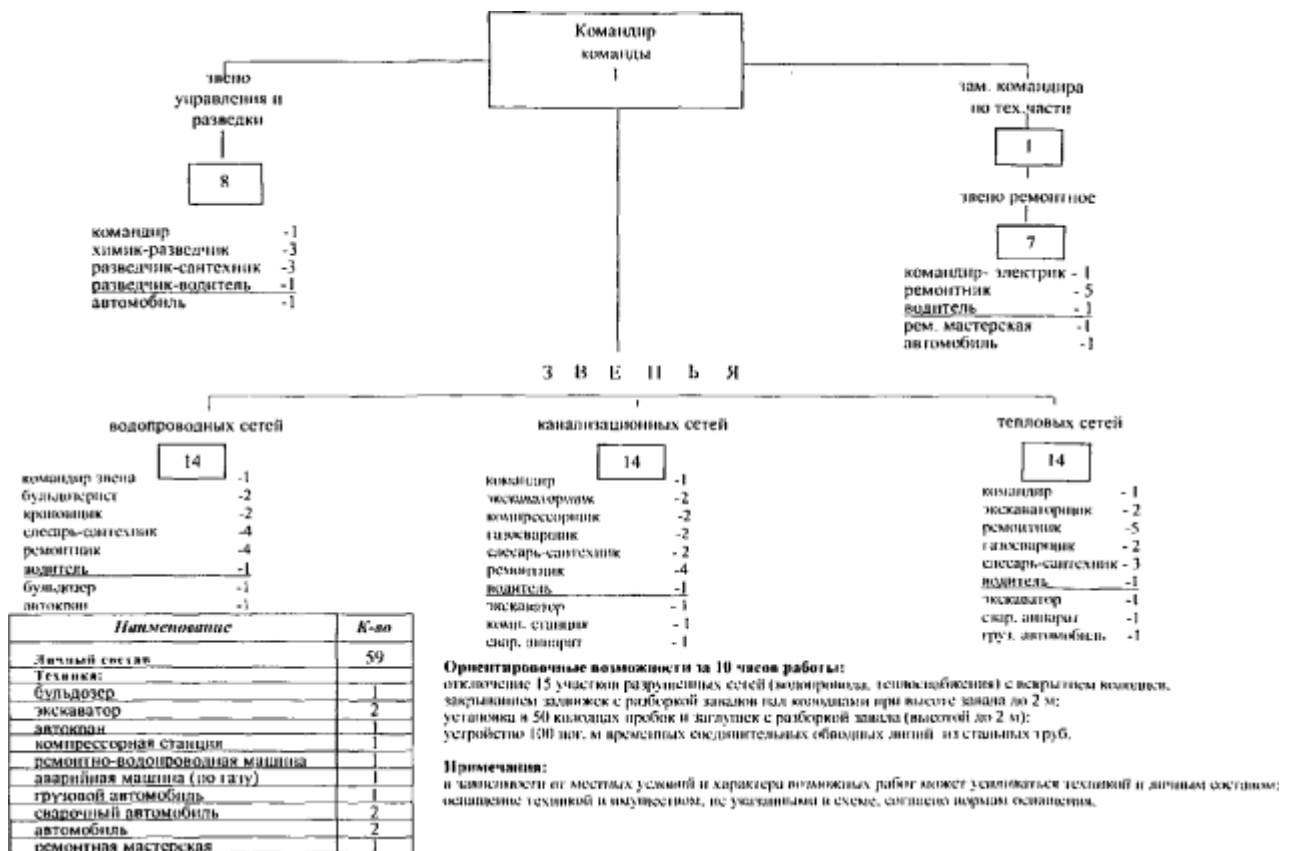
Командир
команды
1

звено
управления и
разведки

8

командир -1
химик-разведчик -3
разведчик-сантехник -3
разведчик-водитель -1
автомобиль -1

зам. командира
по тех.части

1

звено ремонтное

7

командир- электрик - 1
ремонтник - 5
водитель - 1
рем. мастерская -1
автомобиль -1

З В Е Н Ь Я

водопроводных сетей

14

командир звена -1
бульдозерист -2
крановщик -2
слесарь-сантехник -4
ремонтник -4
водитель -1
бульдозер -1
автокран -1

канализационных сетей

14

командир -1
экскаваторщик -2
компрессорщик -2
газосварщик -2
слесарь-сантехник - 2
ремонтник -4
водитель -1
экскаватор - 1
комп. станция - 1
свар. аппарат - 1

тепловых сетей

14

командир - 1
экскаваторщик - 2
ремонтник -5
газосварщик - 2
слесарь-сантехник - 3
водитель -1
экскаватор -1
свар. аппарат -1
груз. автомобиль -1

| Наименование | К-во |
|---|---|
| Личный состав | 59 |
| Техника: | |
| бульдозер | 1 |
| экскаватор | 2 |
| автокран | 1 |
| компрессорная станция | 1 |
| ремонтно-водопроводная машина | 1 |
| аварийная машина (по газу) | 1 |
| грузовой автомобиль | 1 |
| сварочный автомобиль | 2 |
| автомобиль | 2 |
| ремонтная мастерская | 1 |

Ориентировочные возможности за 10 часов работы:
отключение 15 участков разрушенных сетей (водопровода, теплоснабжения) с вскрытием колодцев, закрыванием задвижек с разборкой завалов над колодцами при высоте завала до 2 м;
установка в 50 колодцах пробок и заглушек с разборкой завала (высотой до 2 м);
устройство 100 пог. м временных соединительных обводных линий из стальных труб.

Примечания:
в зависимости от местных условий и характера возможных работ может усиливаться техникой и личным составом; оснащение техникой и имуществом, не указанными в схеме, согласно нормам оснащения.